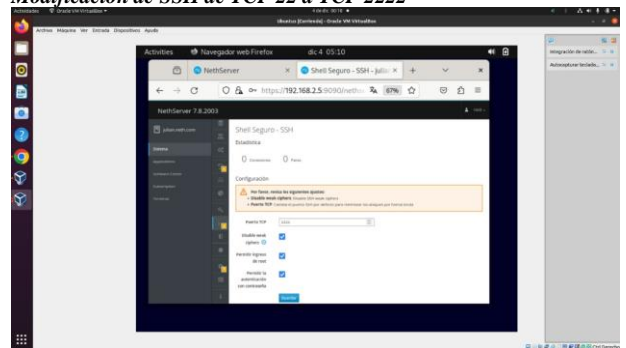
Modificación de SSH de TCP 22 a TCP 2222

Actividades  Oracle VM VirtualBox
Ubuntu [Corriendo] - Oracle VM VirtualBox
Archivo  Máquina  Ver  Entrada  Dispositivos  Ayuda

Activities  Navegador web Firefox  dic 4 05:10

NethServer  ×  Shell Seguro - SSH - julia  ×  +

https://192.168.2.5:9090/neth  67%

NethServer 7.8.2003

julian.neth.com

Shell Seguro - SSH

Estadística

0 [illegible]  0 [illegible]

Configuración

Por favor, revisa los siguientes ajustes:
• Disable weak ciphers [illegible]
• Puerto TCP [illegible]

Puerto TCP  2222

Disable weak ciphers

Permitir ingreso de root

Permitir la autenticación con contraseña

Guardar

Integración de redir...
Autocapturar teclado...